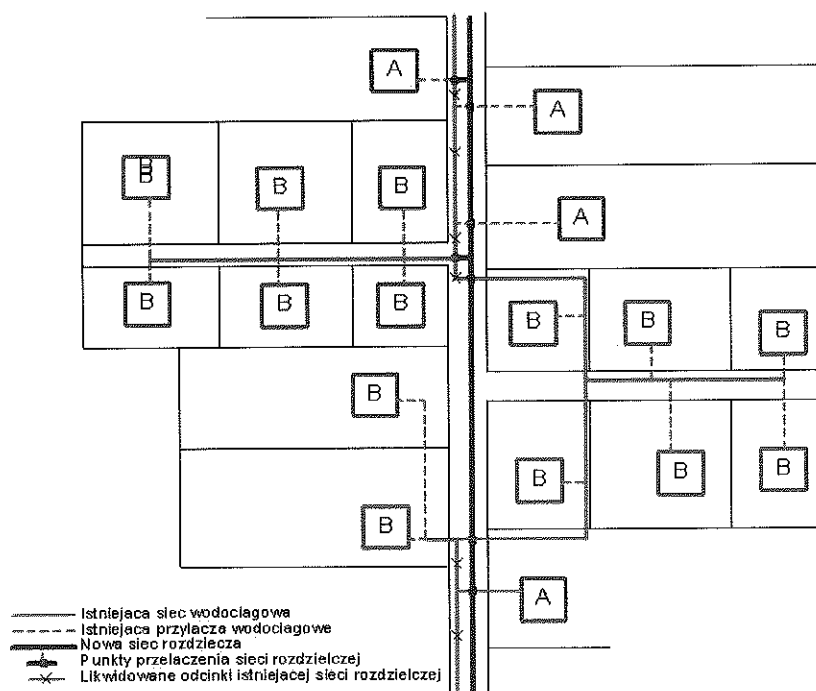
A
A
B
B
B
A
B
B
B
B
B
B
B
B
B
B
B
A

Istniejaca siec wodociagowa
Istniejaca przylacza wodociagowe
Nowa siec rozdzlecza
P unkty przelaczenia sieci rozdzielczej
Likwidowane odcinki istniejacej sieci rozdzielczej